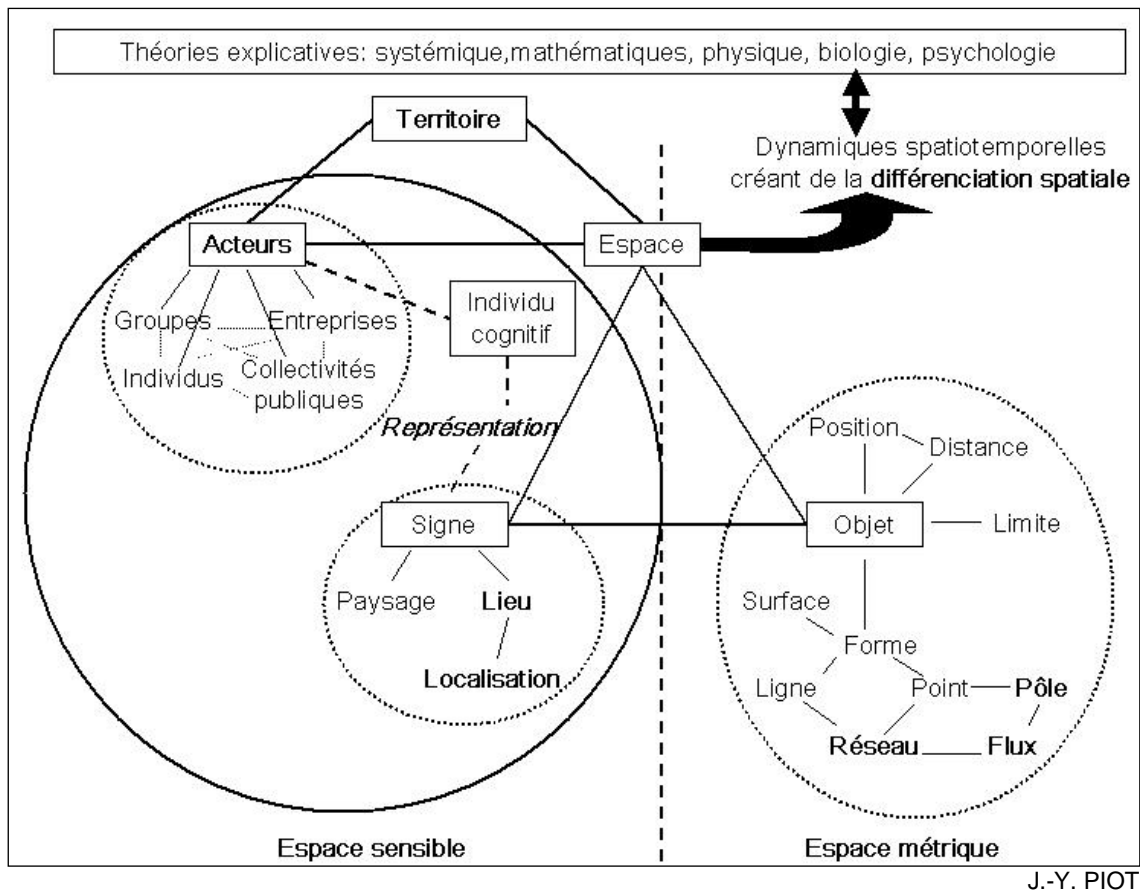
Théories explicatives: systémique,mathématiques, physique, biologie, psychologie

Territoire

Dynamiques spatiotemporelles créant de la différenciation spatiale

Acteurs

Espace

Groupes

Entreprises

Individu cognitif

Individus

Collectivités publiques

Représentation

Position

Distance

Signe

Objet

Limite

Paysage

Lieu

Surface

Forme

Localisation

Ligne

Point

Pôle

Réseau

Flux

Espace sensible

Espace métrique

J.-Y. PIOT